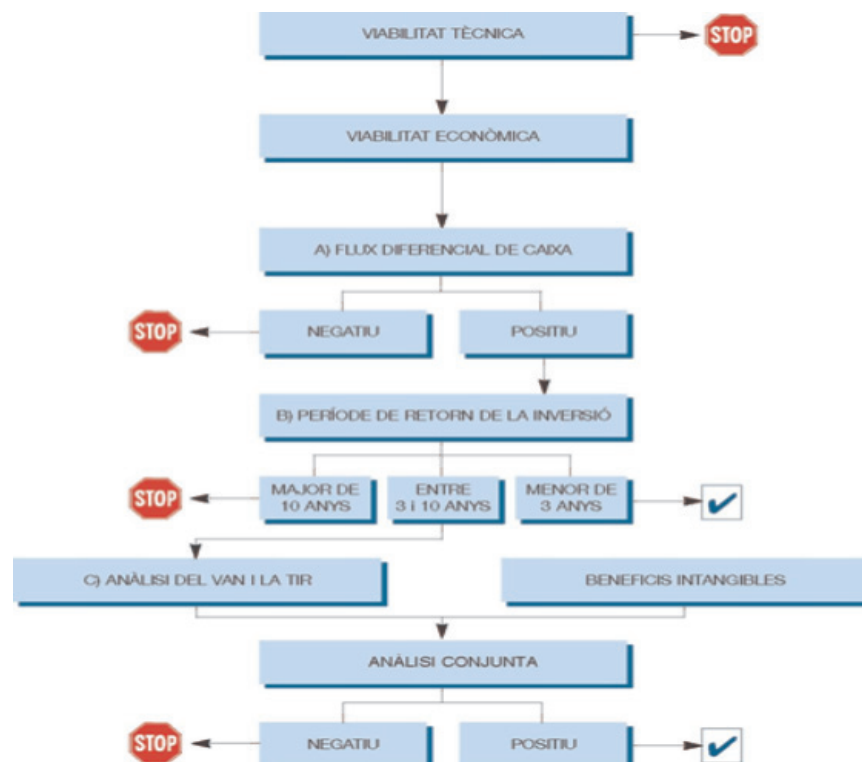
VIABILITAT TÈCNICA

STOP

VIABILITAT ECONÒMICA

A) FLUX DIFERENCIAL DE CAIXA

STOP

NEGATIU

POSITIU

B) PERÍODE DE RETORN DE LA INVERSIÓ

STOP

MAJOR DE 10 ANYS

ENTRE 3 i 10 ANYS

MENOR DE 3 ANYS

C) ANÀLISI DEL VAN I LA TIR

BENEFICIS INTANGIBLES

ANÀLISI CONJUNTA

STOP

NEGATIU

POSITIU